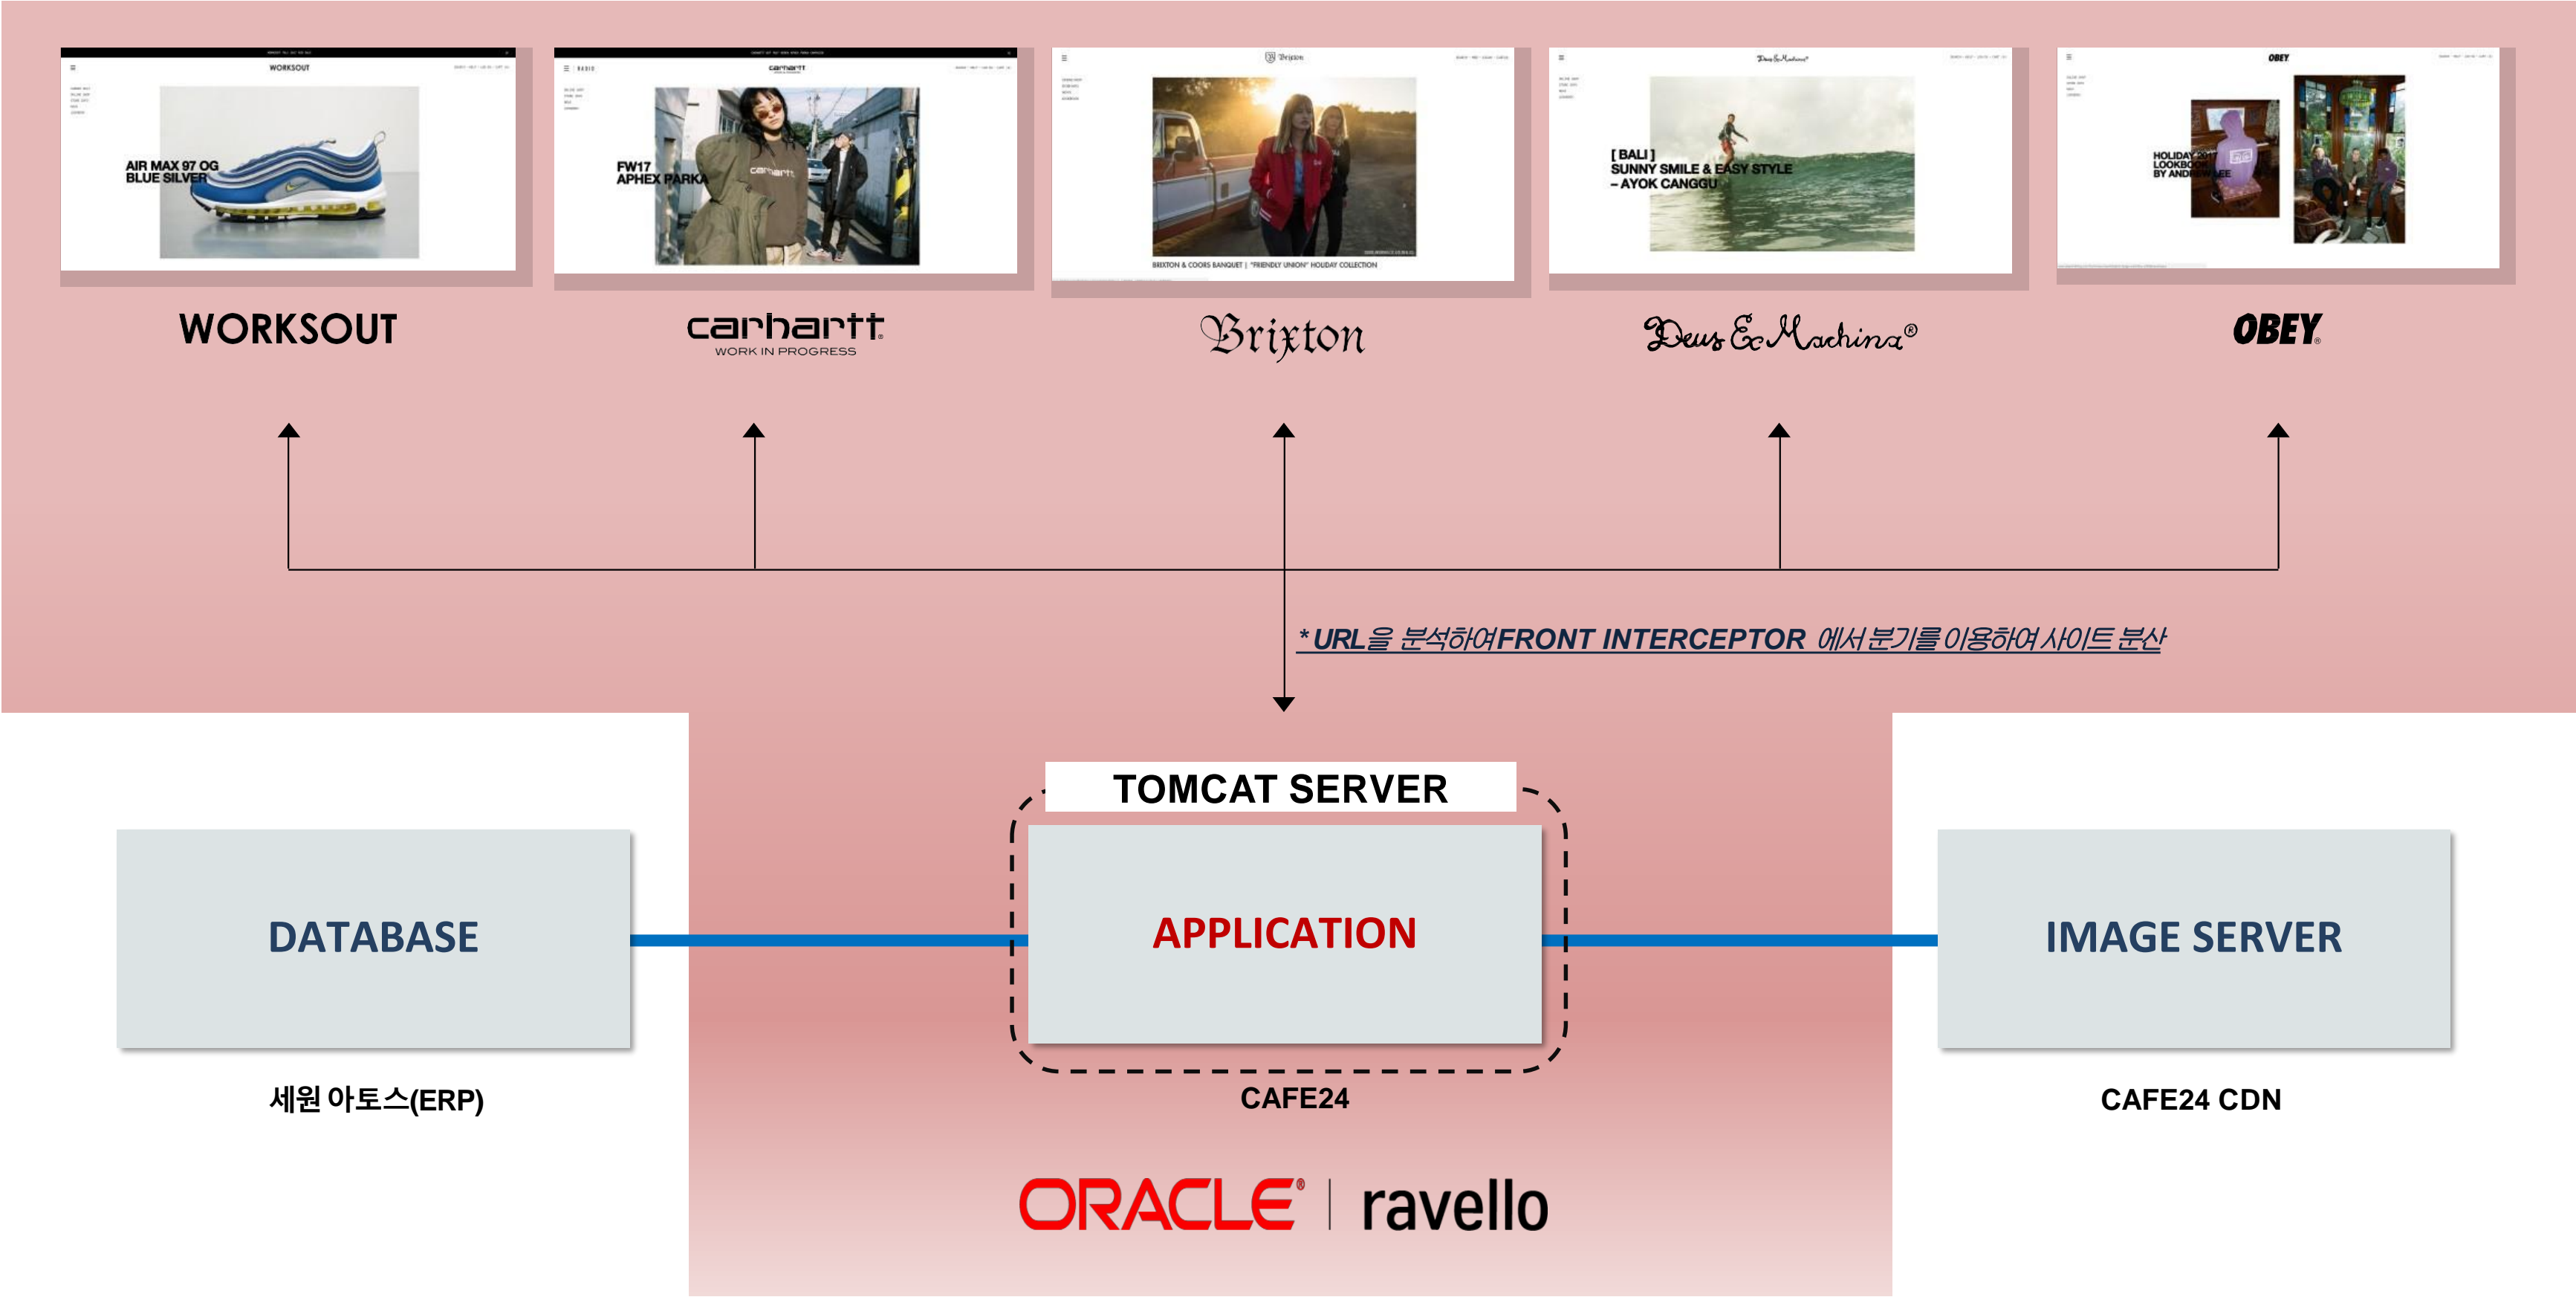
WORKSOUT

AIR MAX 97 OG
BLUE SILVER

carhartt

FW17
APHEX PARKA

Brixton

BRIXTON & COORS BANQUET | "FRIENDLY UNION" HOLIDAY COLLECTION

Deus Ex Machina

[ BALI ]
SUNNY SMILE & EASY STYLE
– AYOK CANGGU

OBEY

HOLIDAY 2017
LOOKBOOK
BY ANDREW LEE

WORKSOUT

carhartt
WORK IN PROGRESS

Brixton

Deus Ex Machina®

OBEY

* URL을 분석하여 FRONT INTERCEPTOR 에서 분기를 이용하여 사이트 분산

TOMCAT SERVER

DATABASE

APPLICATION

IMAGE SERVER

세원 아토스(ERP)

CAFE24

CAFE24 CDN

ORACLE® | ravello